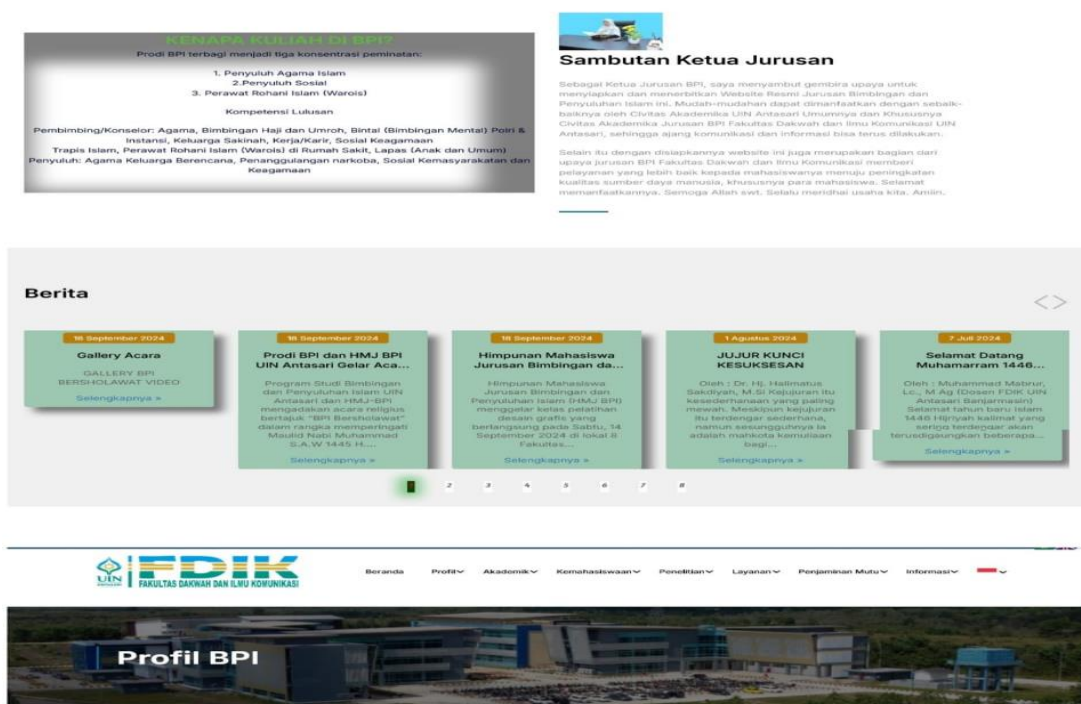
KENAPA KULIAH DI BPI?
Prodi BPI terbagi menjadi tiga konsentrasi peminatan:

1. Penyuluh Agama Islam
2.Penyuluh Sosial
3. Perawat Rohani Islam (Warois)

Kompetensi Lulusan

Pembimbing/Konselor: Agama, Bimbingan Haji dan Umroh, Bintal (Bimbingan Mental) Polri & Instansi, Keluarga Sakinah, Kerja/Karir, Sosial Keagamaan
Trapis Islam, Perawat Rohani Islam (Warois) di Rumah Sakit, Lapas (Anak dan Umum)
Penyuluh: Agama Keluarga Berencana, Penanggulangan narkoba, Sosial Kemasyarakatan dan Keagamaan

Sambutan Ketua Jurusan

Sebagai Ketua Jurusan BPI, saya menyambut gembira upaya untuk menyiapkan dan menerbitkan Website Resmi Jurusan Bimbingan dan Penyuluhan Islam ini. Mudah-mudahan dapat dimanfaatkan dengan sebaik-baiknya oleh Civitas Akademika UIN Antasari Umumnya dan Khususnya Civitas Akademika Jurusan BPI Fakultas Dakwah dan Ilmu Komunikasi UIN Antasari, sehingga ajang komunikasi dan informasi bisa terus dilakukan.

Selain itu dengan disiapkannya website ini juga merupakan bagian dari upaya jurusan BPI Fakultas Dakwah dan Ilmu Komunikasi memberi pelayanan yang lebih baik kepada mahasiswanya menuju peningkatan kualitas sumber daya manusia, khususnya para mahasiswa. Selamat memanfaatkannya. Semoga Allah swt. Selalu meridhai usaha kita. Amiin.

Berita

<>

16 September 2024
Gallery Acara
GALLERY BPI BERSHOLAWAT VIDEO
Selengkapnya »

16 September 2024
Prodi BPI dan HMJ BPI UIN Antasari Gelar Aca...
Program Studi Bimbingan dan Penyuluhan Islam UIN Antasari dan HMJ-BPI mengadakan acara religius bertajuk "BPI Bersholawat" dalam rangka memperingati Maulid Nabi Muhammad S.A.W 1445 H....
Selengkapnya »

16 September 2024
Himpunan Mahasiswa Jurusan Bimbingan da...
Himpunan Mahasiswa Jurusan Bimbingan dan Penyuluhan Islam (HMJ BPI) menggelar kelas pelatihan desain grafis yang berlangsung pada Sabtu, 14 September 2024 di lokal II Fakultas...
Selengkapnya »

1 Agustus 2024
JUJUR KUNCI KESUKSESAN
Oleh : Dr. Hj. Halimatus Sakdiyah, M.Si Kejujuran itu kesederhanaan yang paling mewah. Meskipun kejujuran itu terdengar sederhana, namun sesungguhnya ia adalah mahkota kemuliaan bagi...
Selengkapnya »

7 Juli 2024
Selamat Datang Muhamarram 1446...
Oleh : Muhammad Mabrur, Lc., M.Ag (Dosen FDIK UIN Antasari Banjarmasin) Selamat tahun baru Islam 1446 Hijriyah kalimat yang sering terdengar akan terus digaungkan beberapa...
Selengkapnya »

1 2 3 4 5 6 7 8

UIN FDIK FAKULTAS DAKWAH DAN ILMU KOMUNIKASI

Beranda Profil Akademik Kemahasiswaan Penelitian Layanan Penjaminan Mutu Informasi

Profil BPI